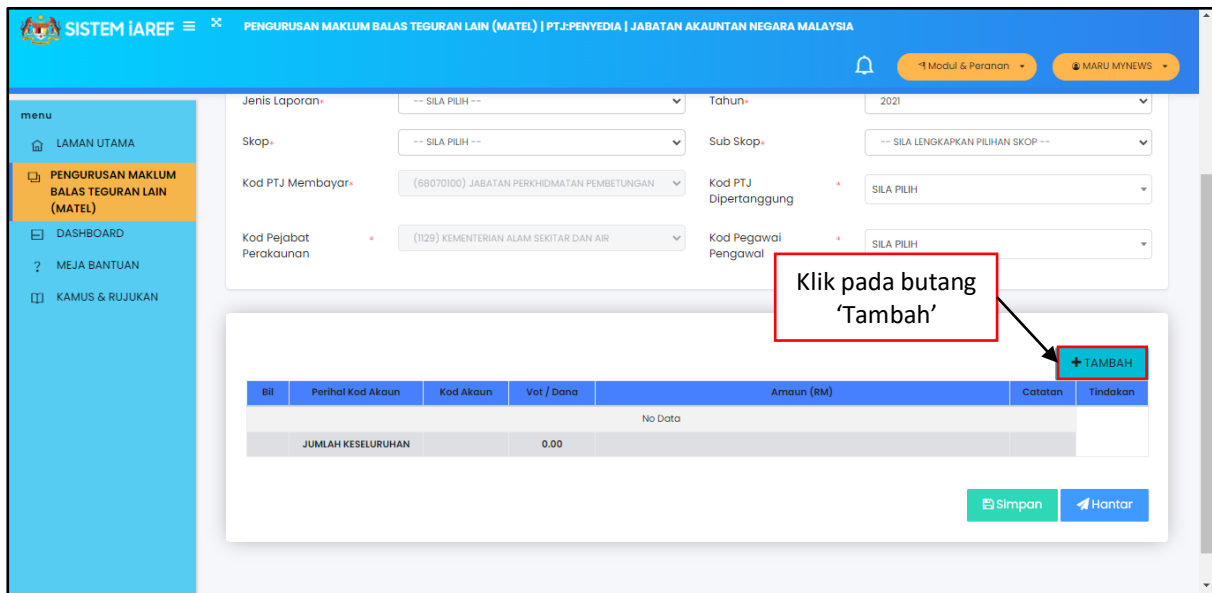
SISTEM iAREF

PENGURUSAN MAKLUM BALAS TEGURAN LAIN (MATEL) | PTJ:PENYEDIA | JABATAN AKAUNTAN NEGARA MALAYSIA

Modul & Peranan

MARU MYNEWS

menu

LAMAN UTAMA

PENGURUSAN MAKLUM BALAS TEGURAN LAIN (MATEL)

DASHBOARD

MEJA BANTUAN

KAMUS & RUJUKAN

Jenis Laporan* -- SILA PILIH --

Tahun* 2021

Skop* -- SILA PILIH --

Sub Skop* -- SILA LENGKAPKAN PILIHAN SKOP --

Kod PTJ Membayar* (68070100) JABATAN PERKHIDMATAN PEMBETUNGAN

Kod PTJ Dipertanggung * SILA PILIH

Kod Pejabat Perakaunan * (1129) KEMENTERIAN ALAM SEKITAR DAN AIR

Kod Pegawai Pengawal * SILA PILIH

Klik pada butang 'Tambah'

+ TAMBAH

| Bil | Perihal Kod Akaun | Kod Akaun | Vot / Dana | Amaun (RM) | Catatan | Tindakan |
|---|---|---|---|---|---|---|
| No Data | | | | | | |
| | JUMLAH KESELURUHAN | | 0.00 | | | |

Simpan

Hantar